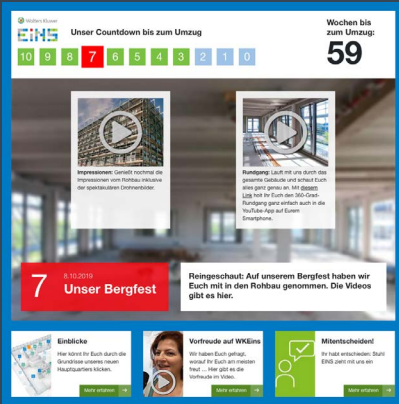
Wolters Kluwer
EINS
Unser Countdown bis zum Umzug
10 9 8 7 6 5 4 3 2 1 0
Wochen bis zum Umzug:
59

Impressionen: Genießt nochmal die Impressionen vom Rohbau inklusive der spektakulären Drohnenbilder.

Rundgang: Lauft mit uns durch das gesamte Gebäude und schaut Euch alles ganz genau an. Mit diesem Link holt Ihr Euch den 360-Grad-Rundgang ganz einfach auch in die YouTube-App auf Eurem Smartphone.

7
8.10.2019
Unser Bergfest

Reingeschaut: Auf unserem Bergfest haben wir Euch mit in den Rohbau genommen. Die Videos gibt es hier.

Einblicke
Hier könnt Ihr Euch durch die Grundrisse unseres neuen Hauptquartiers klicken.
Mehr erfahren

Vorfreude auf WKEins
Wir haben Euch gefragt, worauf Ihr Euch am meisten freut ... Hier gibt es die Vorfreude im Video.
Mehr erfahren

Mitentscheiden!
Ihr habt entschieden: Stuhl EINS zieht mit uns ein
Mehr erfahren